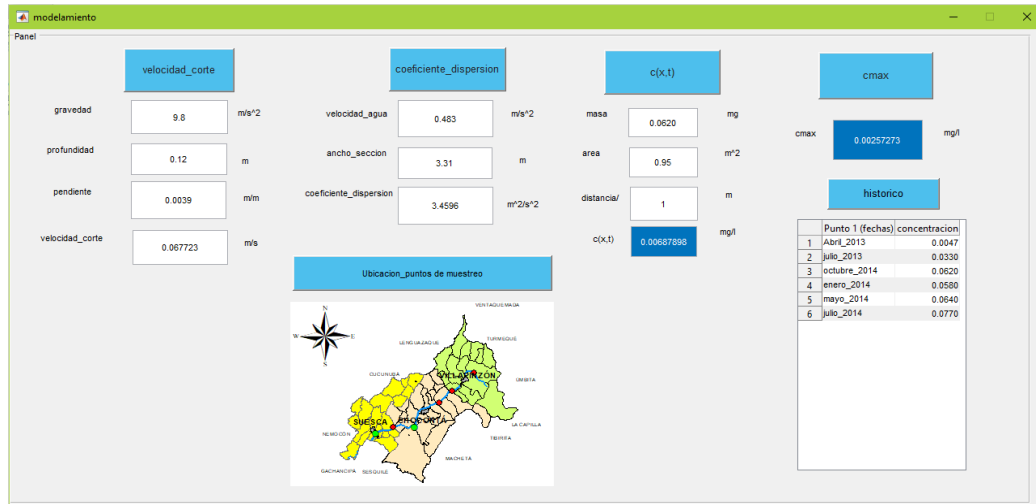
modelamiento

Panel

velocidad_corte

gravedad 9.8 m/s^2

profundidad 0.12 m

pendiente 0.0039 m/m

velocidad_corte 0.067723 m/s

coeficiente_dispersion

velocidad_agua 0.483 m/s^2

ancho_seccion 3.31 m

coeficiente_dispersion 3.4596 m^2/s^2

Ubicacion_puntos de muestreo

c(x,t)

masa 0.0620 mg

area 0.95 m^2

distancia/ 1 m

c(x,t) 0.00687898 mg/l

cmax

cmax 0.00257273 mg/l

historico

| | Punto 1 (fechas) | concentracion |
|---|---|---|
| 1 | Abril_2013 | 0.0047 |
| 2 | julio_2013 | 0.0330 |
| 3 | octubre_2014 | 0.0620 |
| 4 | enero_2014 | 0.0580 |
| 5 | mayo_2014 | 0.0640 |
| 6 | julio_2014 | 0.0770 |

N
W E
S
VENTAQUEMADA
LENGUAZAQUE
TURMEQUÉ
CUCUNUBÁ
VILLAPINZÓN
UMBITA
SUESCA
CHOCONTÁ
NEMOCÓN
LA CAPILLA
TIBIRITA
MACHETÁ
GACHANCIPÁ
SESQUILÉ